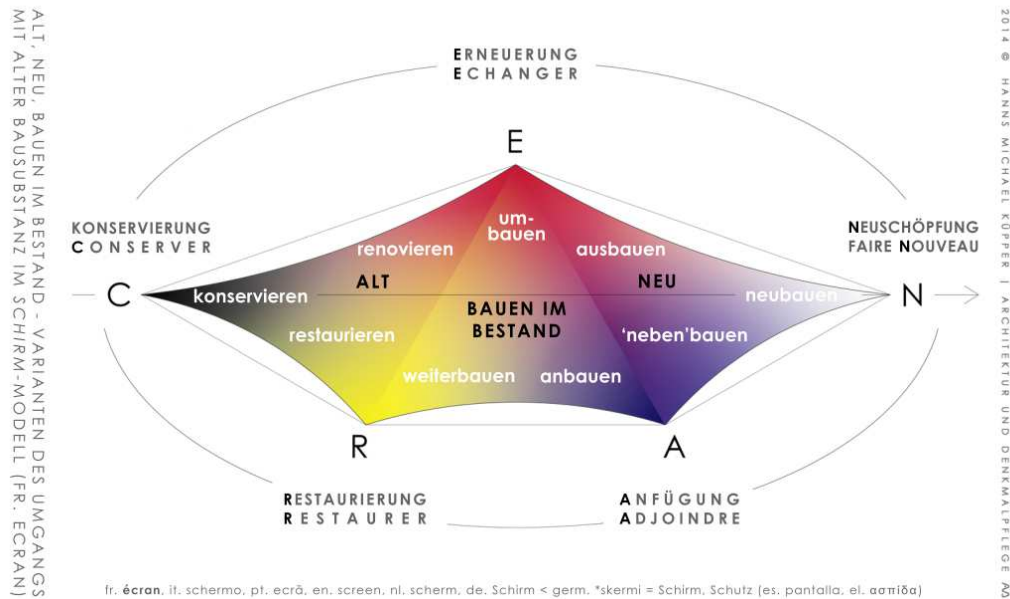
ALT, NEU, BAUEN IM BESTAND - VARIANTEN DES UMGANGS MIT ALTER BAUSUBSTANZ IM SCHIRM-MODELL (FR. ECRAN)

ERNEUERUNG
ECHANGER

E

KONSERVIERUNG
CONSERVER

NEUSCHÖPFUNG
FAIRE NOUVEAU

um-
bauen

renovieren

ausbauen

ALT

NEU

C

konservieren

BAUEN IM
BESTAND

neubauen

N

restaurieren

'neben'bauen

weiterbauen

anbauen

R

A

RESTAURIERUNG
RESTAURER

ANFÜGUNG
ADJOINDRE

fr. écran, it. schermo, pt. ecrã, en. screen, nl. scherm, de. Schirm < germ. *skermi = Schirm, Schutz (es. pantalla, el. ασπίδα)

2014 © HANNS MICHAEL KÜPPER | ARCHITEKTUR UND DENKMALPFLEGE